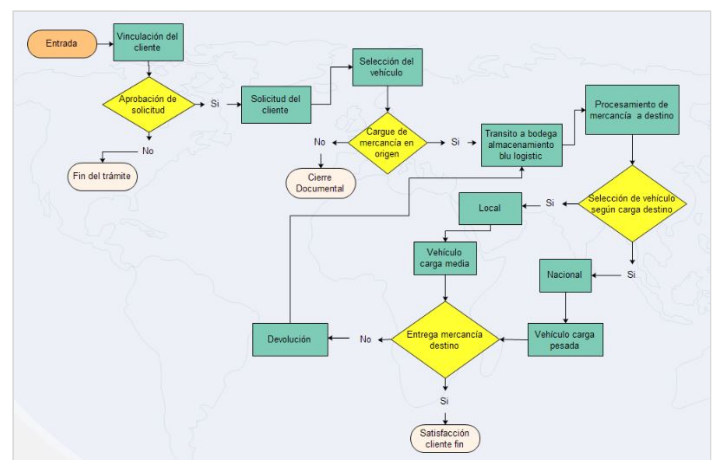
Entrada

Vinculación del cliente

Aprobación de solicitud

Si

Solicitud del cliente

No

Fin del trámite

Selección del vehículo

Cargue de mercancía en origen

No

Cierre Documental

Si

Transito a bodega almacenamiento blu logistic

Procesamiento de mercancía a destino

Selección de vehículo según carga destino

Si

Local

Vehículo carga media

Si

Nacional

Vehículo carga pesada

Entrega mercancía destino

No

Devolución

Si

Satisfacción cliente fin